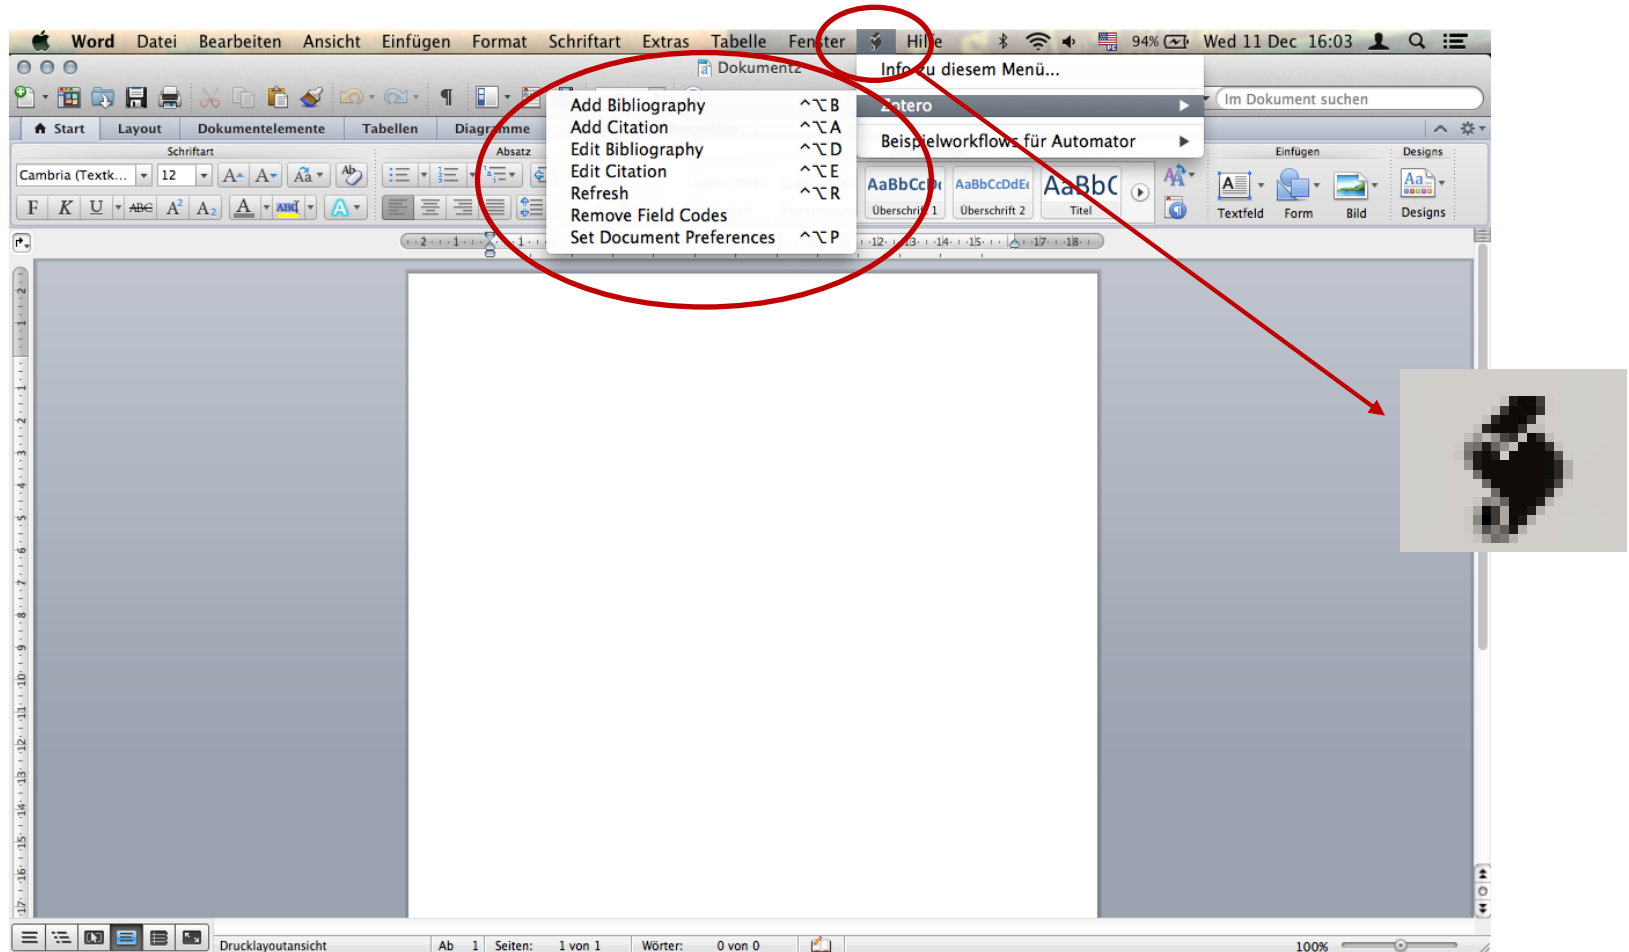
Word Datei Bearbeiten Ansicht Einfügen Format Schriftart Extras Tabelle Fenster Hilfe 94% Wed 11 Dec 16:03

Dokument2

Info zu diesem Menü...

Zotero

Beispielworkflows für Automator

Im Dokument suchen

Add Bibliography ^⌥B
Add Citation ^⌥A
Edit Bibliography ^⌥D
Edit Citation ^⌥E
Refresh ^⌥R
Remove Field Codes
Set Document Preferences ^⌥P

Start Layout Dokumentelemente Tabellen Diagramme

Schriftart Absatz Einfügen Designs

Cambria (Textk... 12

AaBbCcDdEe Überschrift 1 AaBbCcDdEe Überschrift 2 AaBbC Titel

Textfeld Form Bild Designs

Drucklayoutansicht Ab 1 Seiten: 1 von 1 Wörter: 0 von 0 100%